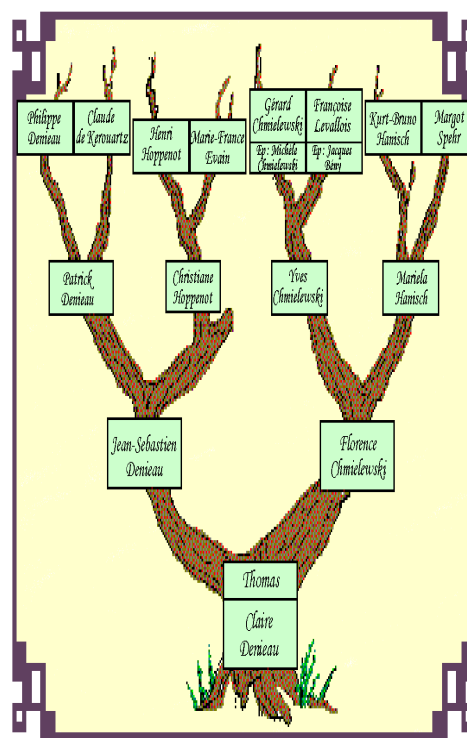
Philippe Denieau

Claude de Kerouartz

Henri Hoppenot

Marie-France Evain

Gérard Chmielewski

Ep: Michèle Chmielewski

Françoise Levallois

Ep: Jacques Beny

Kurt-Bruno Hanisch

Margot Spehr

Patrick Denieau

Christiane Hoppenot

Yves Chmielewski

Mariela Hanisch

Jean-Sebastien Denieau

Florence Chmielewski

Thomas

Claire Denieau